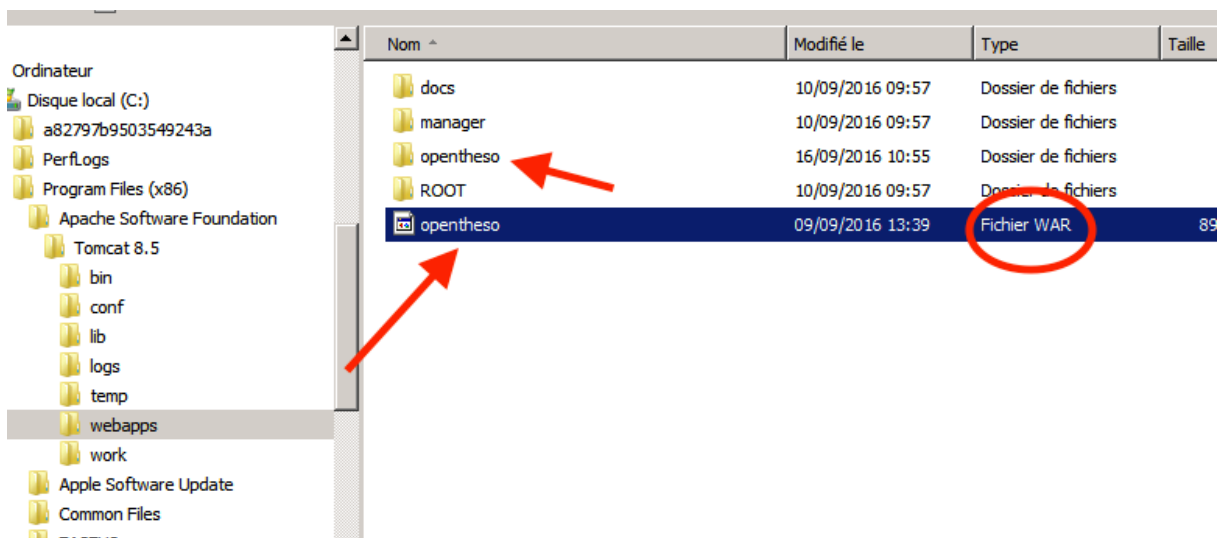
Ordinateur
Disque local (C:)
a82797b9503549243a
PerfLogs
Program Files (x86)
Apache Software Foundation
Tomcat 8.5
bin
conf
lib
logs
temp
webapps
work
Apple Software Update
Common Files

| Nom | Modifié le | Type | Taille |
|---|---|---|---|
| docs | 10/09/2016 09:57 | Dossier de fichiers | |
| manager | 10/09/2016 09:57 | Dossier de fichiers | |
| opentheso | 16/09/2016 10:55 | Dossier de fichiers | |
| ROOT | 10/09/2016 09:57 | Dossier de fichiers | |
| opentheso | 09/09/2016 13:39 | Fichier WAR | 89 |